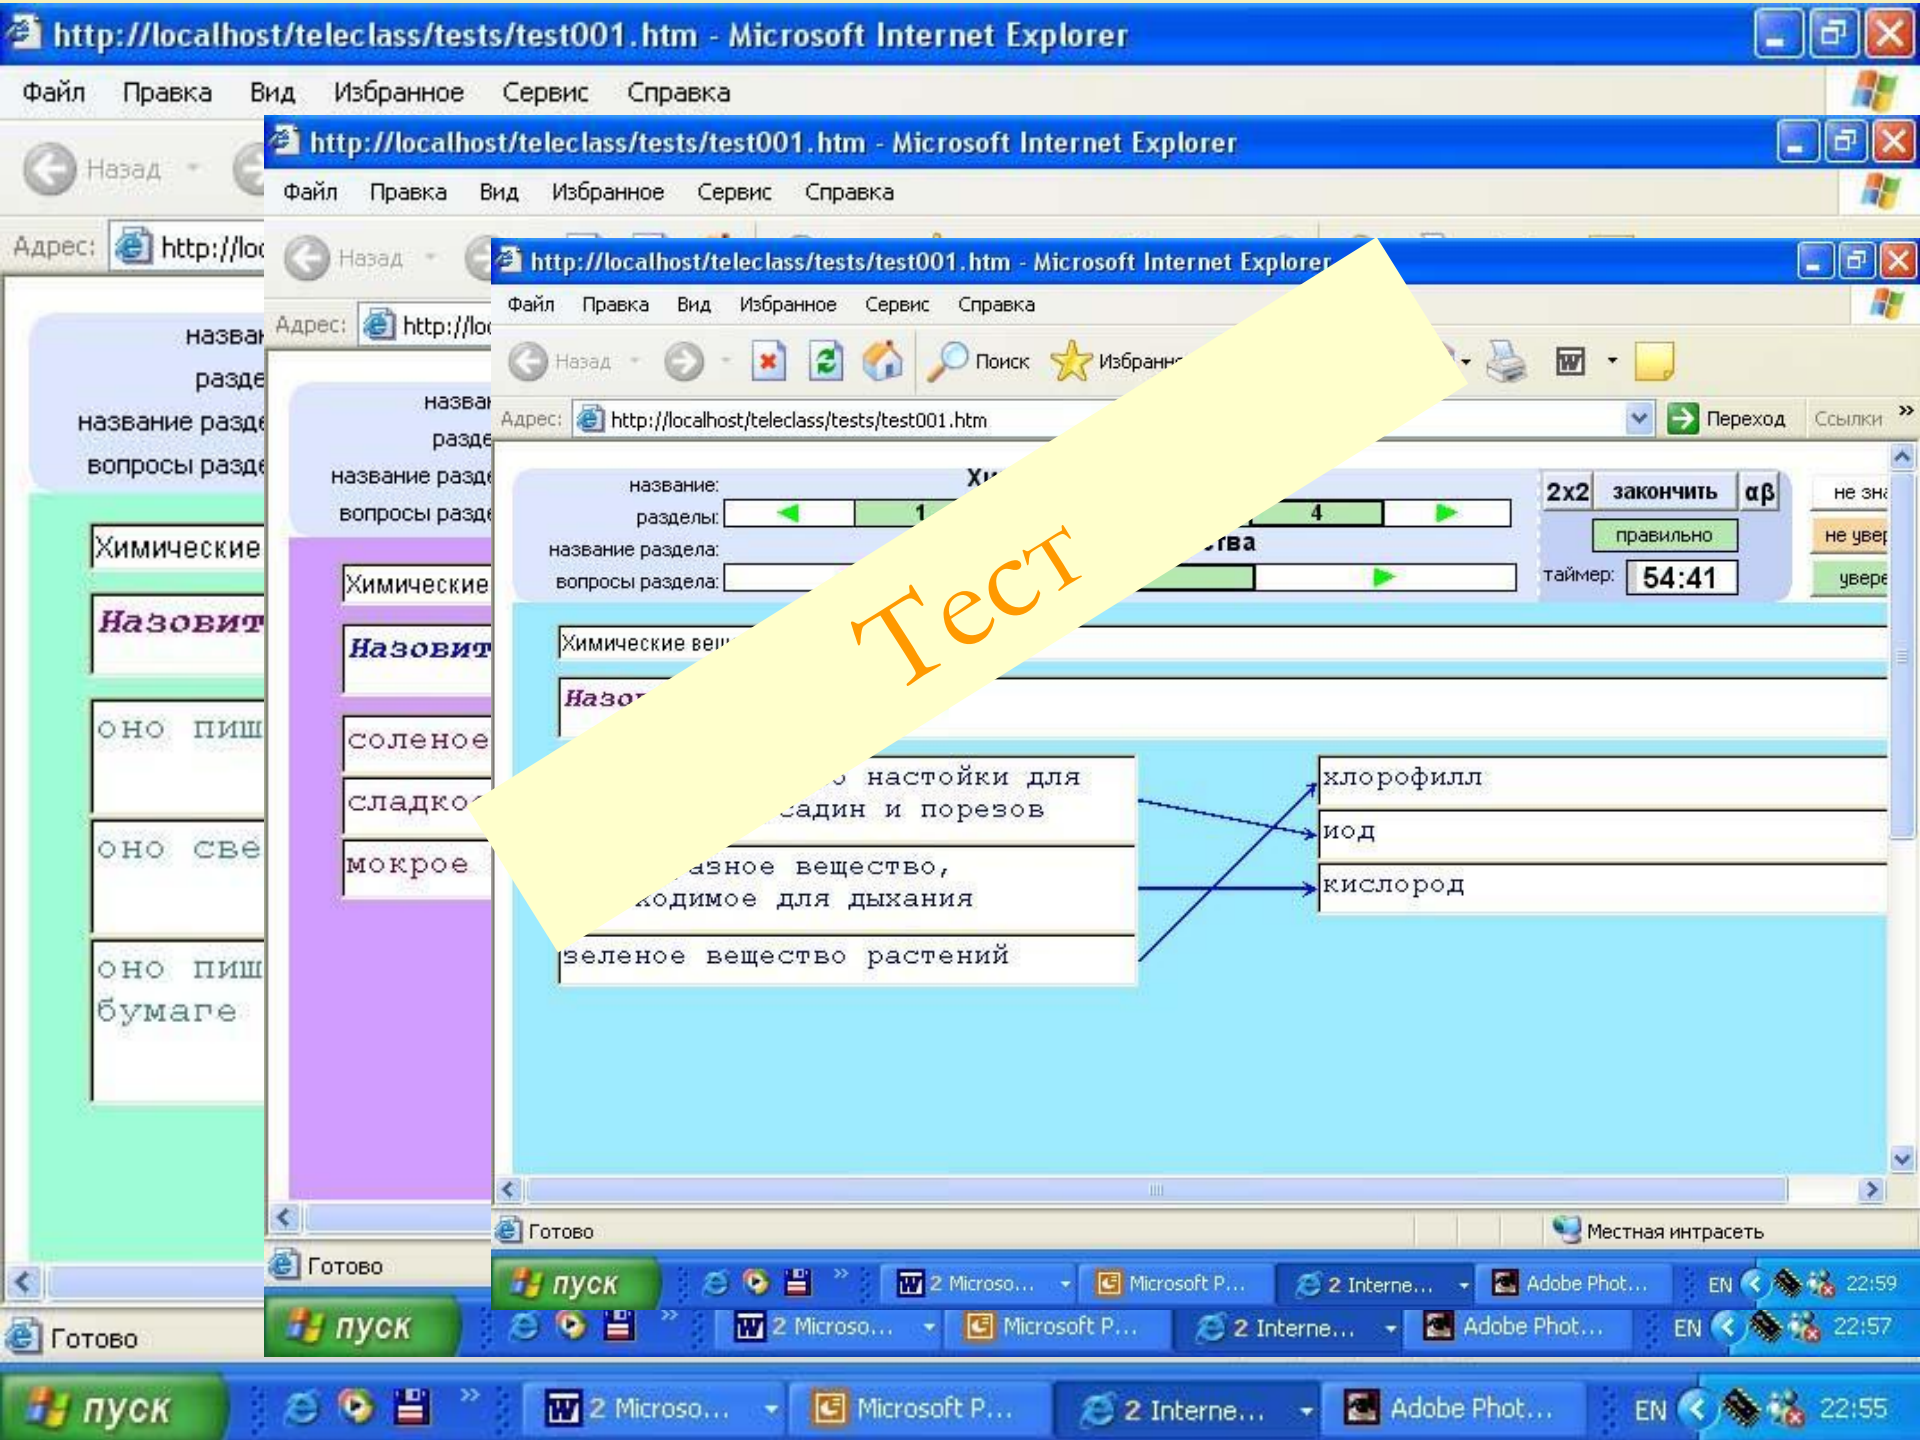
http://localhost/teleclass/tests/test001.htm - Microsoft Internet Explorer
Файл Правка Вид Избранное Сервис Справка
Назад
Адрес: http://loc
назван
разде
название разде
вопросы разде
Химические
Назовит
оно пиш
оно све
оно пиш бумаге
Готово
пуск
2 Microso... Microsoft P... 2 Interne... Adobe Phot... EN 22:55

http://localhost/teleclass/tests/test001.htm - Microsoft Internet Explorer
Файл Правка Вид Избранное Сервис Справка
Назад
Адрес: http://loc
назван
разде
название разде
вопросы разде
Химические
Назовит
соленое
сладко
мокрое
Готово
пуск
2 Microso... Microsoft P... 2 Interne... Adobe Phot... EN 22:57

http://localhost/teleclass/tests/test001.htm - Microsoft Internet Explorer
Файл Правка Вид Избранное Сервис Справка
Назад Поиск Избранн
Адрес: http://localhost/teleclass/tests/test001.htm Переход Ссылки
название: Х
разделы: 1 4
название раздела: тва
вопросы раздела:
2x2 закончить αβ
правильно
таймер: 54:41
не зна
не увер
увере
Химические вещ
Назо
настойки для садин и порезов
азное вещество, ходимое для дыхания
зеленое вещество растений
хлорофилл
иод
кислород
Тест
Готово
Местная интрасеть
пуск
2 Microso... Microsoft P... 2 Interne... Adobe Phot... EN 22:59